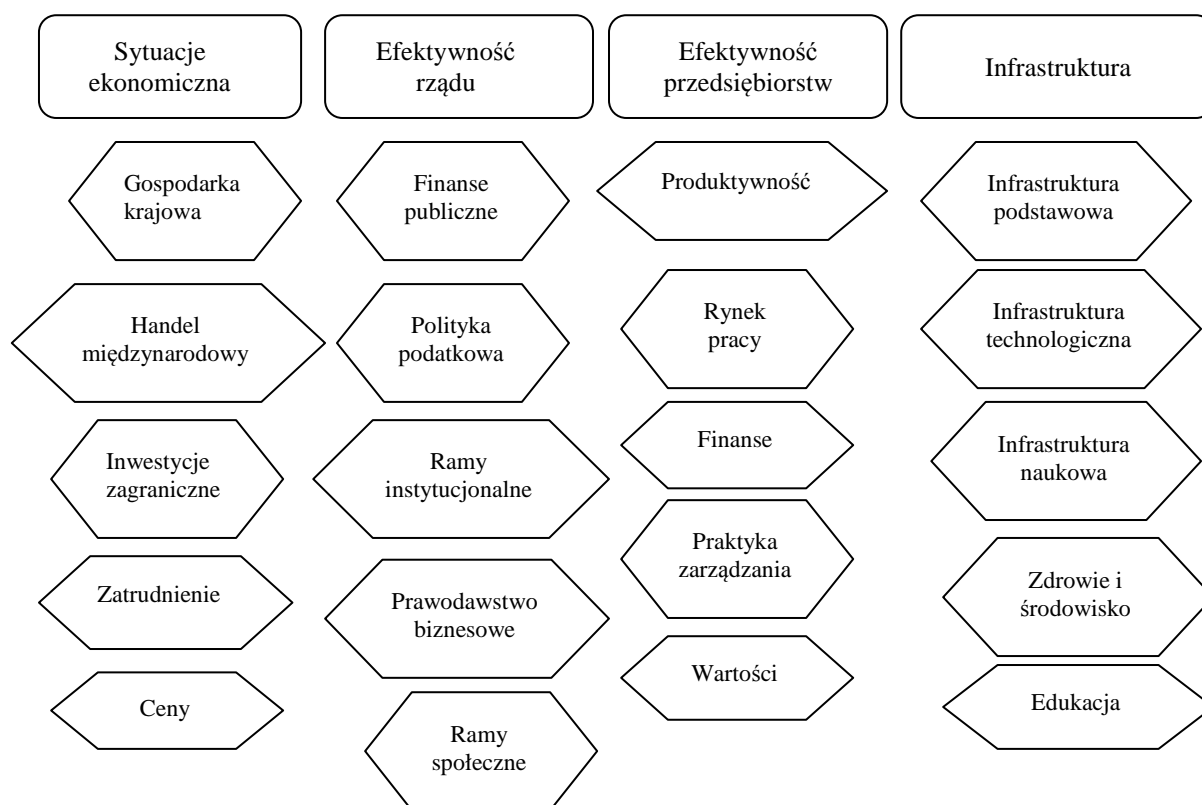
Sytuacje ekonomiczna

Gospodarka krajowa

Handel międzynarodowy

Inwestycje zagraniczne

Zatrudnienie

Ceny

Efektywność rządu

Finanse publiczne

Polityka podatkowa

Ramy instytucjonalne

Prawodawstwo biznesowe

Ramy społeczne

Efektywność przedsiębiorstw

Produktywność

Rynek pracy

Finanse

Praktyka zarządzania

Wartości

Infrastruktura

Infrastruktura podstawowa

Infrastruktura technologiczna

Infrastruktura naukowa

Zdrowie i środowisko

Edukacja